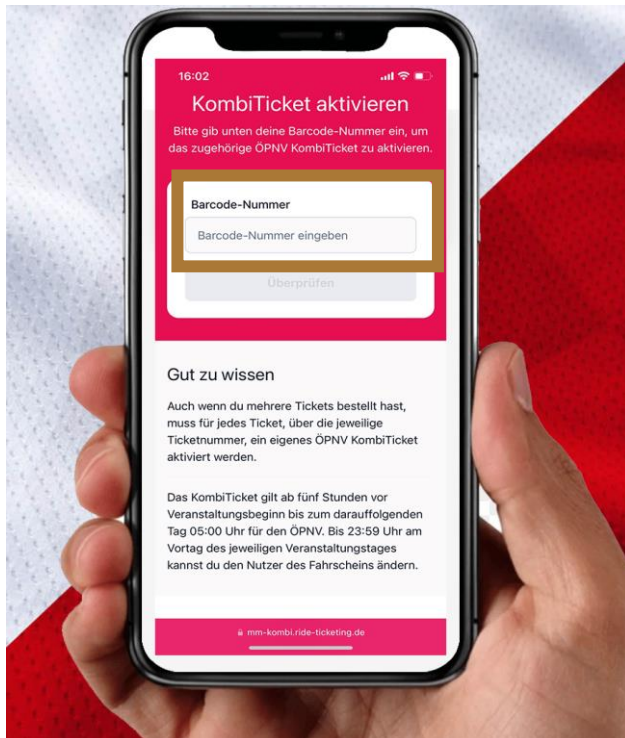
16:02

KombiTicket aktivieren

Bitte gib unten deine Barcode-Nummer ein, um das zugehörige ÖPNV KombiTicket zu aktivieren.

Barcode-Nummer

Barcode-Nummer eingeben

Überprüfen

Gut zu wissen

Auch wenn du mehrere Tickets bestellt hast, muss für jedes Ticket, über die jeweilige Ticketnummer, ein eigenes ÖPNV KombiTicket aktiviert werden.

Das KombiTicket gilt ab fünf Stunden vor Veranstaltungsbeginn bis zum darauffolgenden Tag 05:00 Uhr für den ÖPNV. Bis 23:59 Uhr am Vortag des jeweiligen Veranstaltungstages kannst du den Nutzer des Fahrscheins ändern.

mm-kombi.ride-ticketing.de